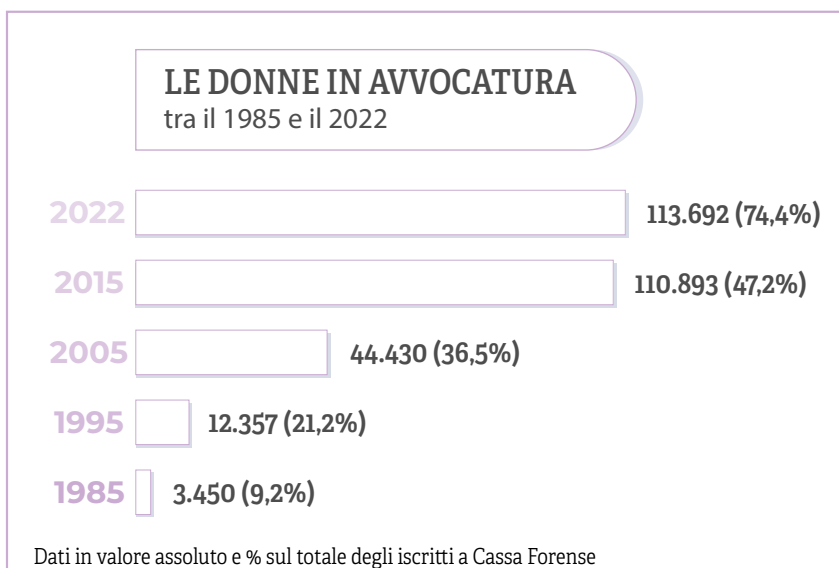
LE DONNE IN AVVOCATURA
tra il 1985 e il 2022

2022 113.692 (74,4%)

2015 110.893 (47,2%)

2005 44.430 (36,5%)

1995 12.357 (21,2%)

1985 3.450 (9,2%)

Dati in valore assoluto e % sul totale degli iscritti a Cassa Forense